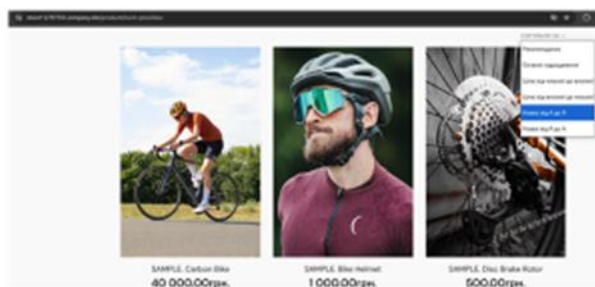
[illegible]

Сортувати за

Рекомендовано

Останні надходження

Ціна від меншої до вищої

Ціна від вищої до меншої

Назва від А до Я

Назва від Я до А

SAMPLE. Carbon Bike
40 000,00грн.

SAMPLE. Bike Helmet
1 000,00грн.

SAMPLE. Disc Brake Rotor
500,00грн.